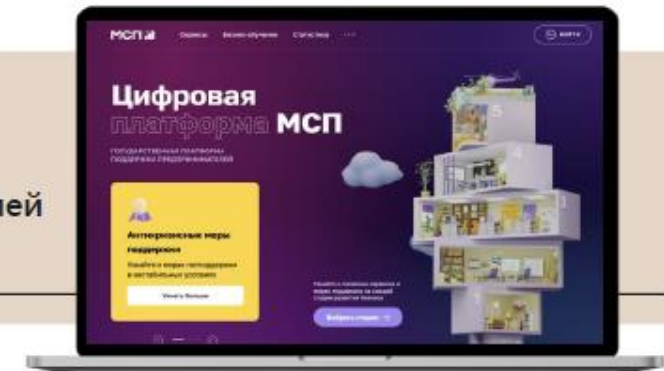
ией

МСП

Сервисы

Бизнес-обучение

Статистика

Войти

Цифровая платформа МСП

ГОСУДАРСТВЕННАЯ ПЛАТФОРМА ПОДДЕРЖКИ ПРЕДПРИНИМАТЕЛЕЙ

Антикризисные меры поддержки

Узнайте о мерах господдержки в нестабильных условиях

Узнать больше

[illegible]

Выбрать стадию

5

4

3